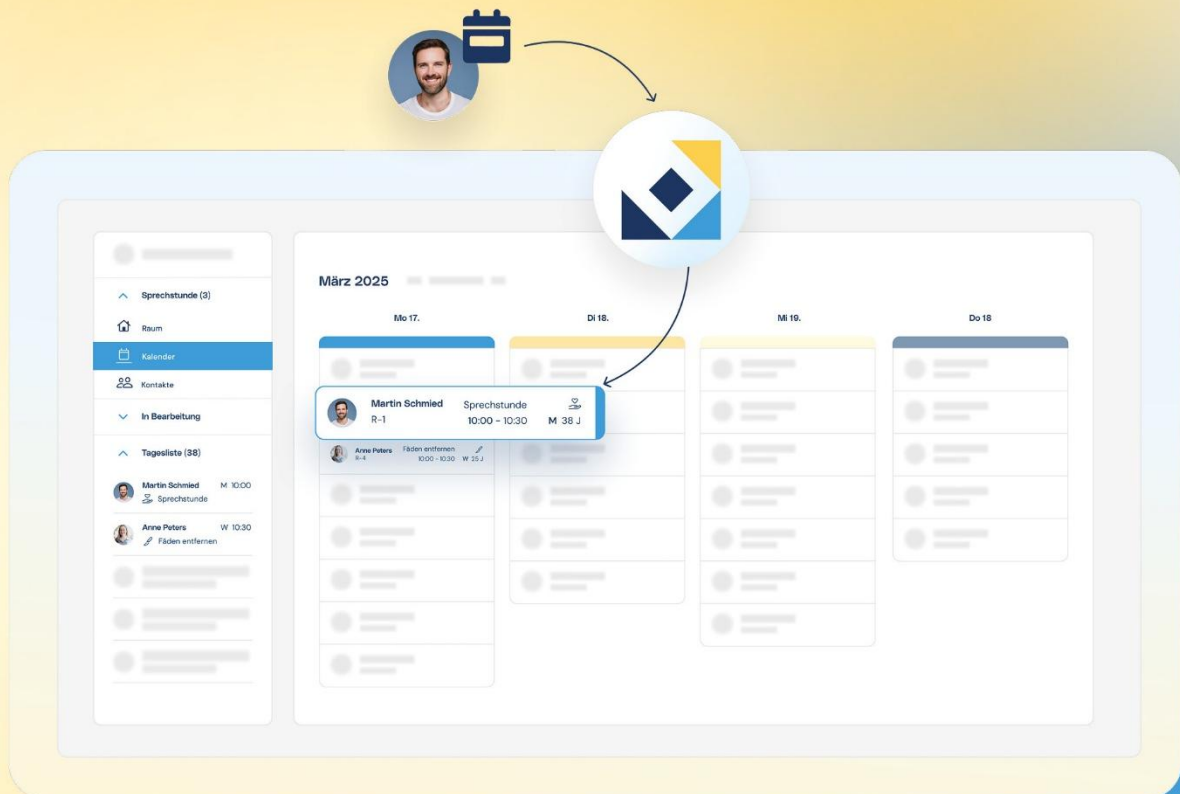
Sprechstunde (3)
Raum
Kalender
Kontakte
In Bearbeitung
Tagesliste (38)
Martin Schmied M 10:00
Sprechstunde
Anne Peters W 10:30
Fäden entfernen

März 2025

Mo 17.
Di 18.
Mi 19.
Do 18

Martin Schmied
R-1
Sprechstunde
10:00 - 10:30
M 38 J

Anne Peters
R-4
Fäden entfernen
10:00 - 10:30
W 25 J